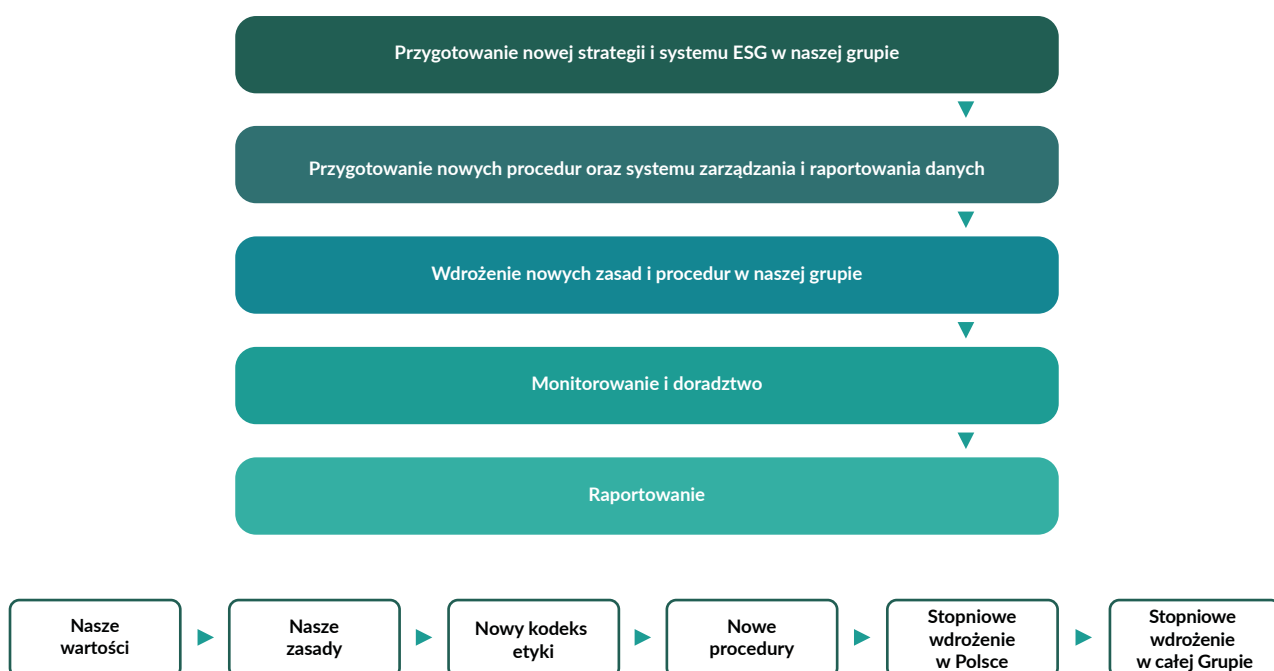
Przygotowanie nowej strategii i systemu ESG w naszej grupie

Przygotowanie nowych procedur oraz systemu zarządzania i raportowania danych

Wdrożenie nowych zasad i procedur w naszej grupie

Monitorowanie i doradztwo

Raportowanie

Nasze wartości

Nasze zasady

Nowy kodeks etyki

Nowe procedury

Stopniowe wdrożenie w Polsce

Stopniowe wdrożenie w całej Grupie